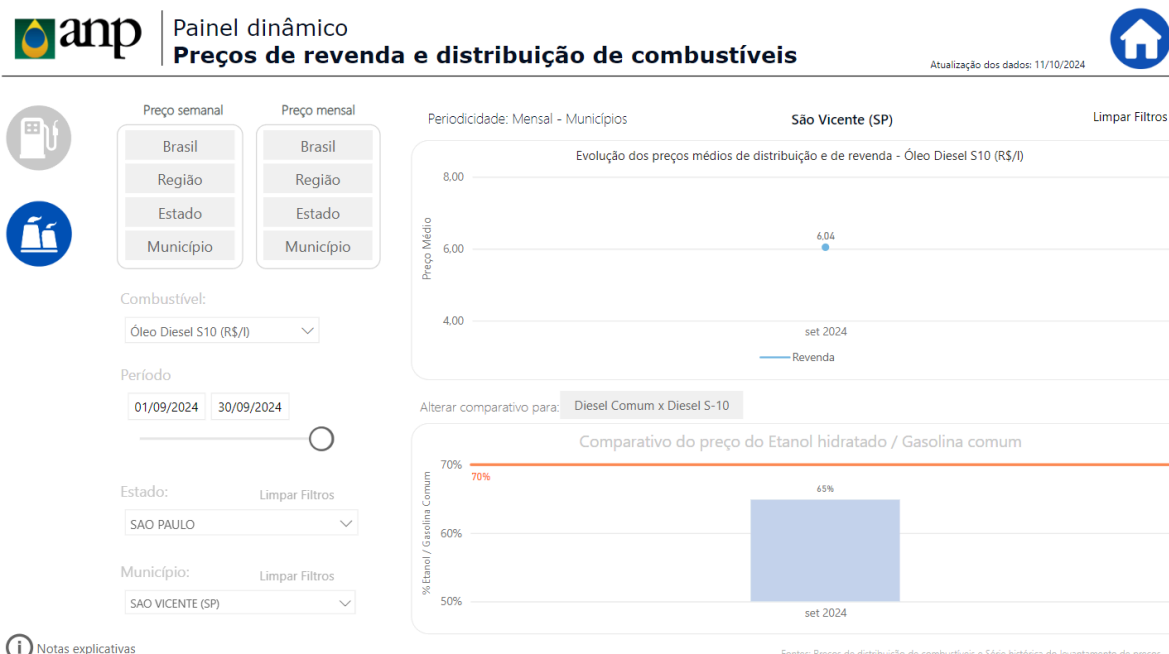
anp

Painel dinâmico
Preços de revenda e distribuição de combustíveis

Atualização dos dados: 11/10/2024

Preço semanal
Brasil
Região
Estado
Município

Preço mensal
Brasil
Região
Estado
Município

Combustível:
Óleo Diesel S10 (R$/l)

Período
01/09/2024
30/09/2024

Estado:
Limpar Filtros
SAO PAULO

Município:
Limpar Filtros
SAO VICENTE (SP)

Notas explicativas

Periodicidade: Mensal - Municípios
São Vicente (SP)
Limpar Filtros

Evolução dos preços médios de distribuição e de revenda - Óleo Diesel S10 (R$/l)

Preço Médio
8,00
6,00
4,00
6,04
set 2024
Revenda

Alterar comparativo para:
Diesel Comum x Diesel S-10

Comparativo do preço do Etanol hidratado / Gasolina comum

% Etanol / Gasolina Comum
70%
70%
65%
60%
50%
set 2024

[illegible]